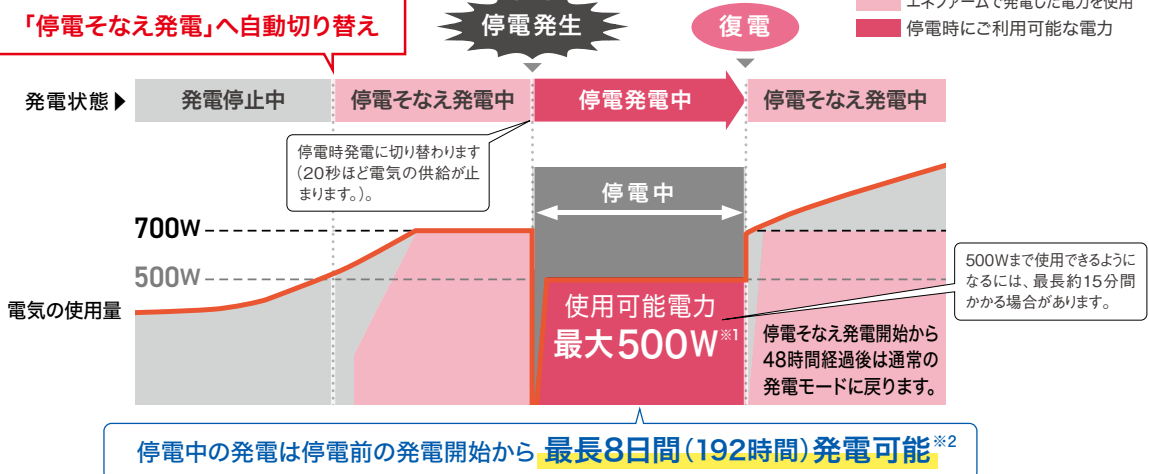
「停電そなえ発電」へ自動切り替え

停電発生

復電

エネファームで発電した電力を使用

停電時にご利用可能な電力

発電状態▶

発電停止中

停電そなえ発電中

停電発電中

停電そなえ発電中

停電時発電に切り替わります（20秒ほど電気の供給が止まります。）。

停電中

700W

500W

電気の使用量

使用可能電力
最大500W※1

500Wまで使用できるようになるには、最長約15分間かかる場合があります。

停電そなえ発電開始から48時間経過後は通常の発電モードに戻ります。

停電中の発電は停電前の発電開始から 最長8日間（192時間）発電可能※2